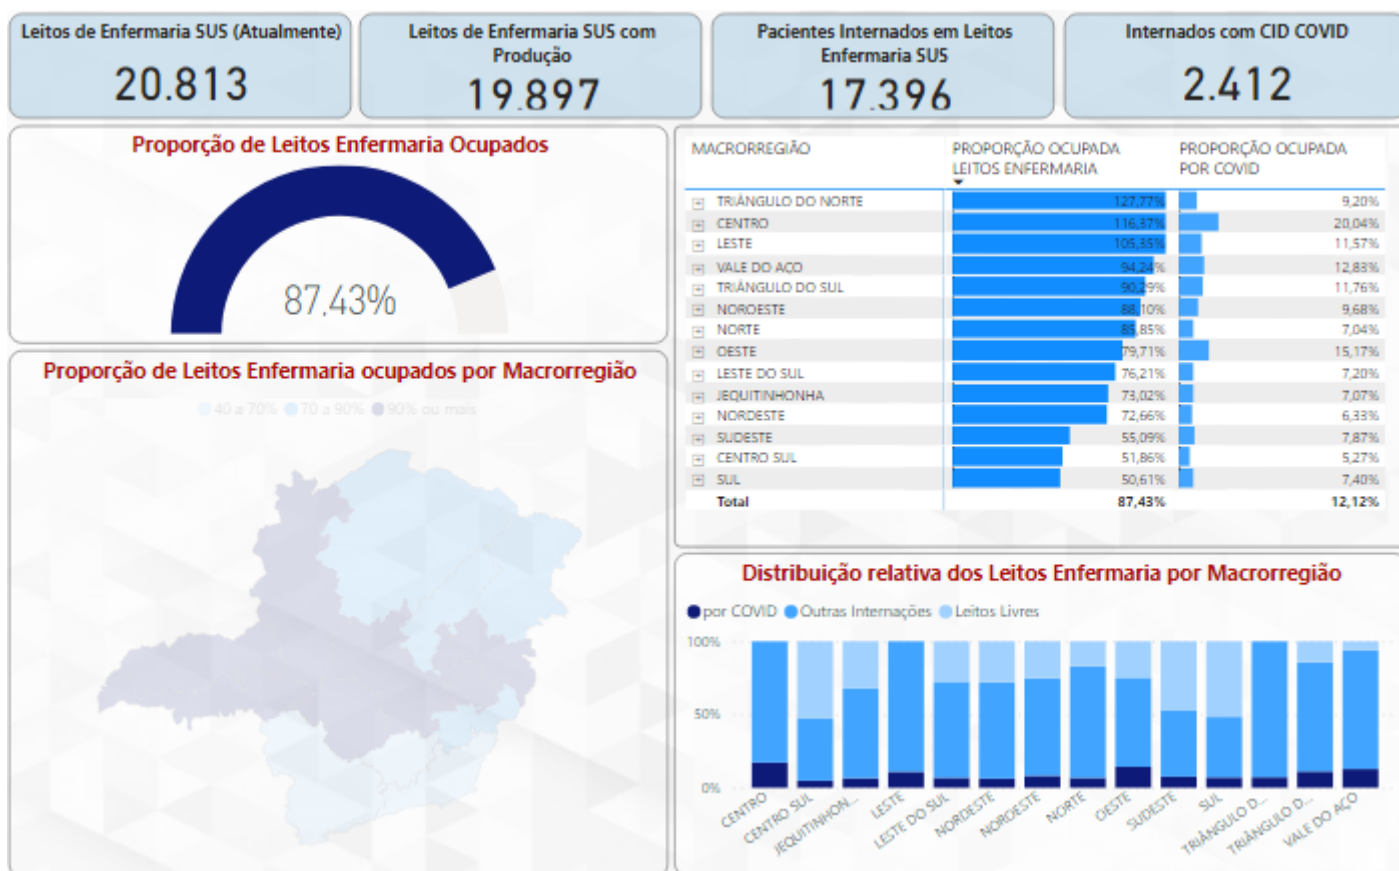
Leitos de Enfermaria SUS (Atualmente)
20.813

Leitos de Enfermaria SUS com Produção
19.897

Pacientes Internados em Leitos Enfermaria SUS
17.396

Internados com CID COVID
2.412

Proporção de Leitos Enfermaria Ocupados

87,43%

Proporção de Leitos Enfermaria ocupados por Macrorregião

40 a 70% 70 a 90% 90% ou mais

| MACRORREGIÃO | PROPORÇÃO OCUPADA LEITOS ENFERMARIA | PROPORÇÃO OCUPADA POR COVID |
|---|---|---|
| TRIÂNGULO DO NORTE | 127,77% | 9,20% |
| CENTRO | 116,37% | 20,04% |
| LESTE | 105,35% | 11,57% |
| VALE DO AÇO | 94,24% | 12,83% |
| TRIÂNGULO DO SUL | 90,29% | 11,76% |
| NOROESTE | 88,10% | 9,68% |
| NORTE | 85,85% | 7,04% |
| OESTE | 79,71% | 15,17% |
| LESTE DO SUL | 76,21% | 7,20% |
| JEQUITINHONHA | 73,02% | 7,07% |
| NORDESTE | 72,66% | 6,33% |
| SUDESTE | 55,09% | 7,87% |
| CENTRO SUL | 51,86% | 5,27% |
| SUL | 50,61% | 7,40% |
| Total | 87,43% | 12,12% |

Distribuição relativa dos Leitos Enfermaria por Macrorregião

por COVID Outras Internações Leitos Livres

100%
50%
0%

CENTRO CENTRO SUL JEQUITINHON... LESTE LESTE DO SUL NORDESTE NOROESTE NORTE OESTE SUDESTE SUL TRIÂNGULO D... TRIÂNGULO D... VALE DO AÇO